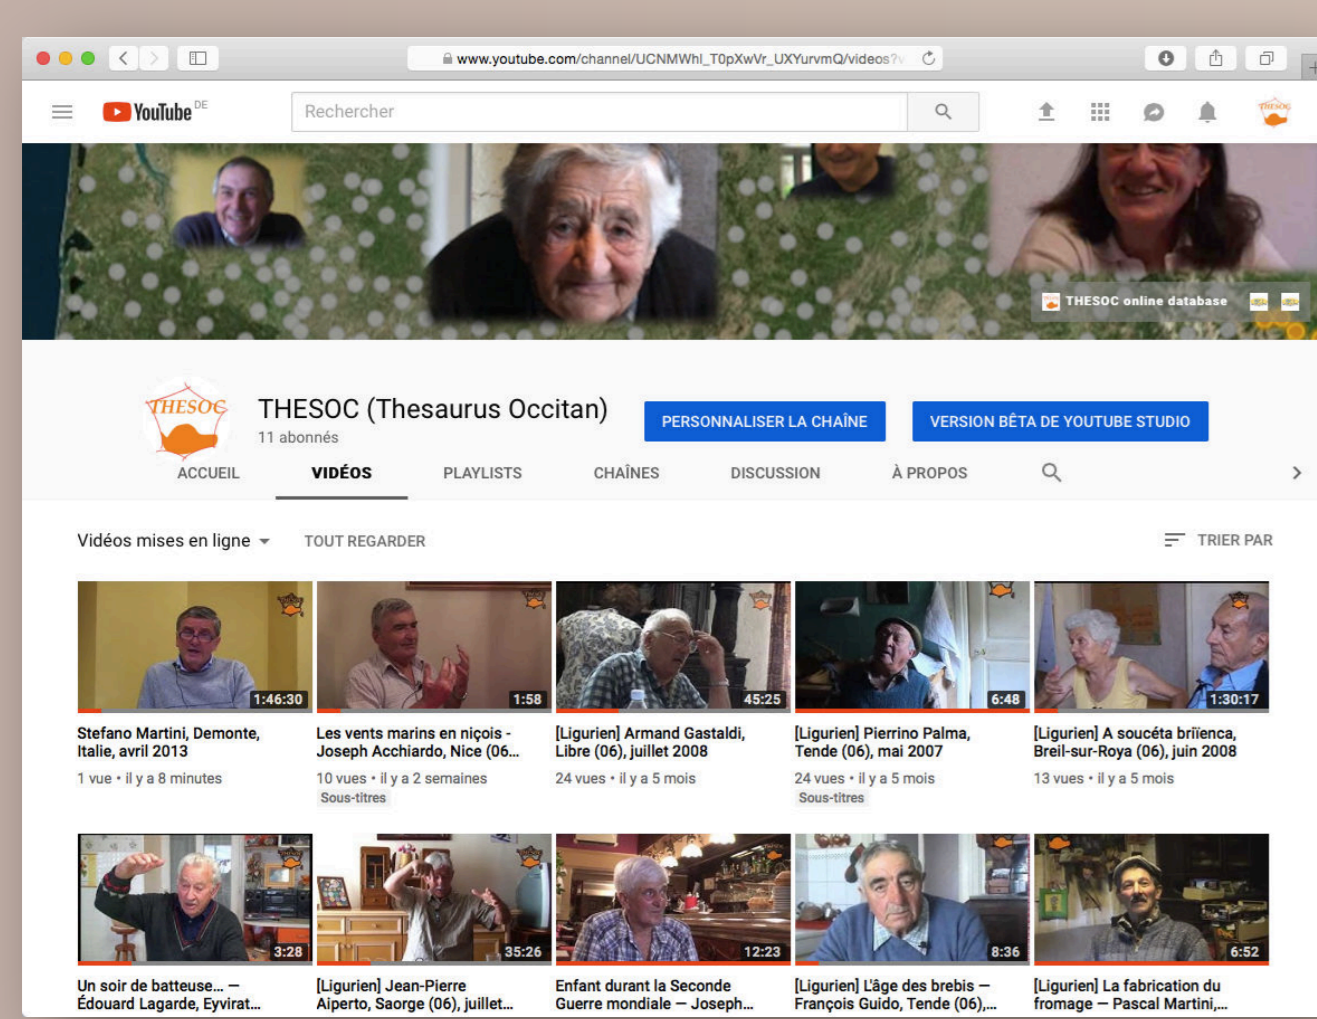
www.youtube.com/channel/UCNMWhI_T0pXwVr_UXYurvmQ/videos?v

YouTube DE

Rechercher

THESOC online database

THESOC

THESOC (Thesaurus Occitan)

11 abonnés

PERSONNALISER LA CHAÎNE

VERSION BÊTA DE YOUTUBE STUDIO

ACCUEIL

VIDÉOS

PLAYLISTS

CHAÎNES

DISCUSSION

À PROPOS

Vidéos mises en ligne

TOUT REGARDER

TRIER PAR

1:46:30
Stefano Martini, Demonte, Italie, avril 2013
1 vue • il y a 8 minutes

1:58
Les vents marins en niçois - Joseph Acchiardo, Nice (06...
10 vues • il y a 2 semaines
Sous-titres

45:25
[Ligurien] Armand Gastaldi, Libre (06), juillet 2008
24 vues • il y a 5 mois

6:48
[Ligurien] Pierrino Palma, Tende (06), mai 2007
24 vues • il y a 5 mois
Sous-titres

1:30:17
[Ligurien] A soucéta brïienca, Breil-sur-Roya (06), juin 2008
13 vues • il y a 5 mois

3:28
Un soir de batteuse... — Édouard Lagarde, Eyvirat...

35:26
[Ligurien] Jean-Pierre Aiperto, Saorge (06), juillet...

12:23
Enfant durant la Seconde Guerre mondiale — Joseph...

8:36
[Ligurien] L'âge des brebis — François Guido, Tende (06),...

6:52
[Ligurien] La fabrication du fromage — Pascal Martini,...